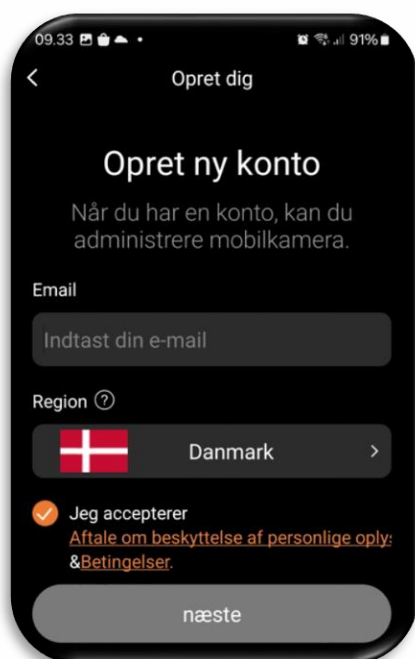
09.33 91%

<

Opret dig

Opret ny konto

Når du har en konto, kan du administrere mobilkamera.

Email

Indtast din e-mail

Region ?

Danmark >

Jeg accepterer
Aftale om beskyttelse af personlige oply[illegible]
&Betingelser.

næste